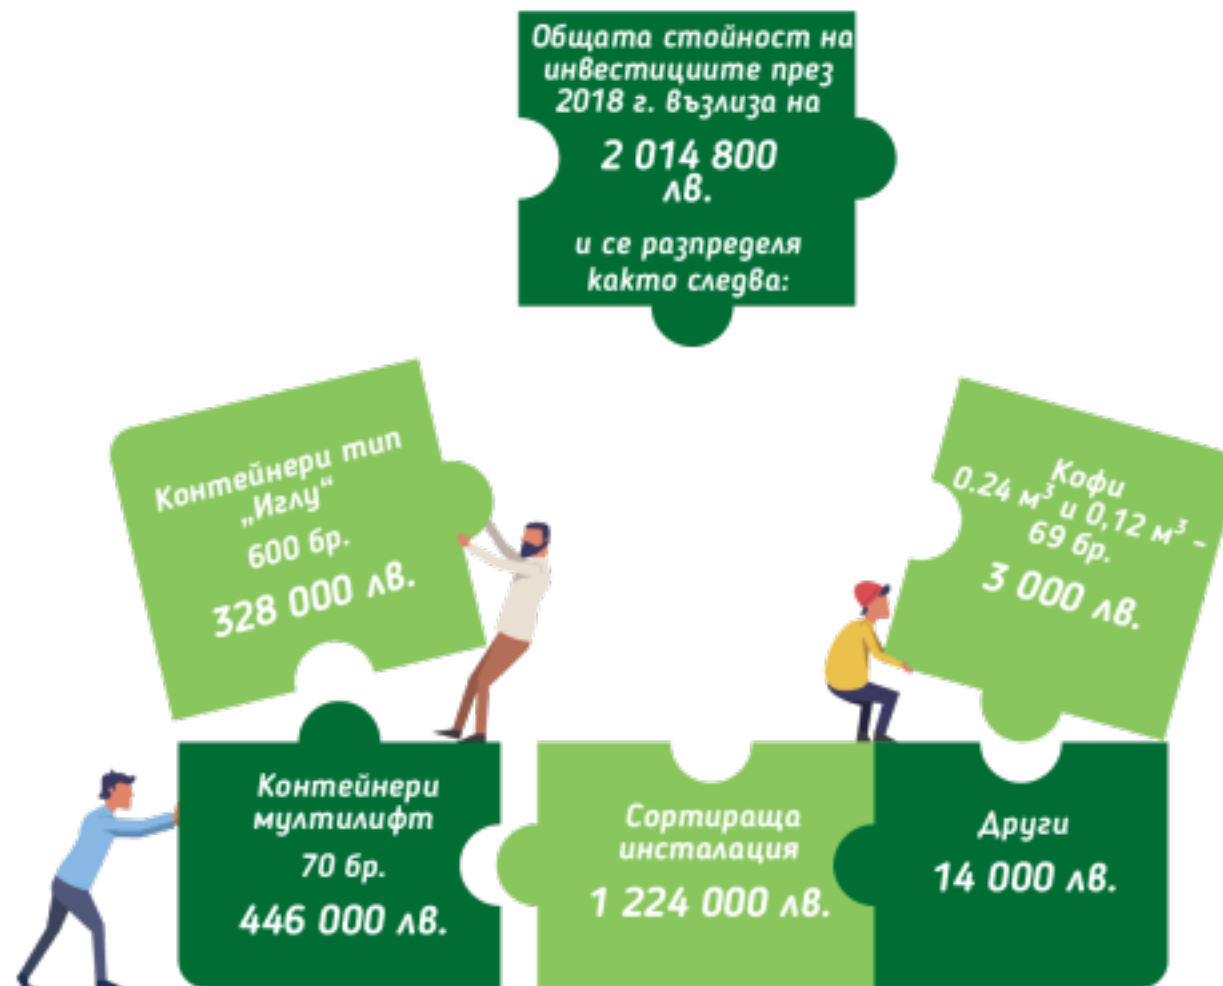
Общата стойност на инвестициите през 2018 г. възлиза на

2 014 800 лв.

и се разпределя както следва:

Контейнери тип „Иглу“
600 бр.
328 000 лв.

Кофи
0.24 м$^3$ и 0,12 м$^3$ - 69 бр.
3 000 лв.

Контейнери мултилифт
70 бр.
446 000 лв.

Сортираща инсталация
1 224 000 лв.

Други
14 000 лв.